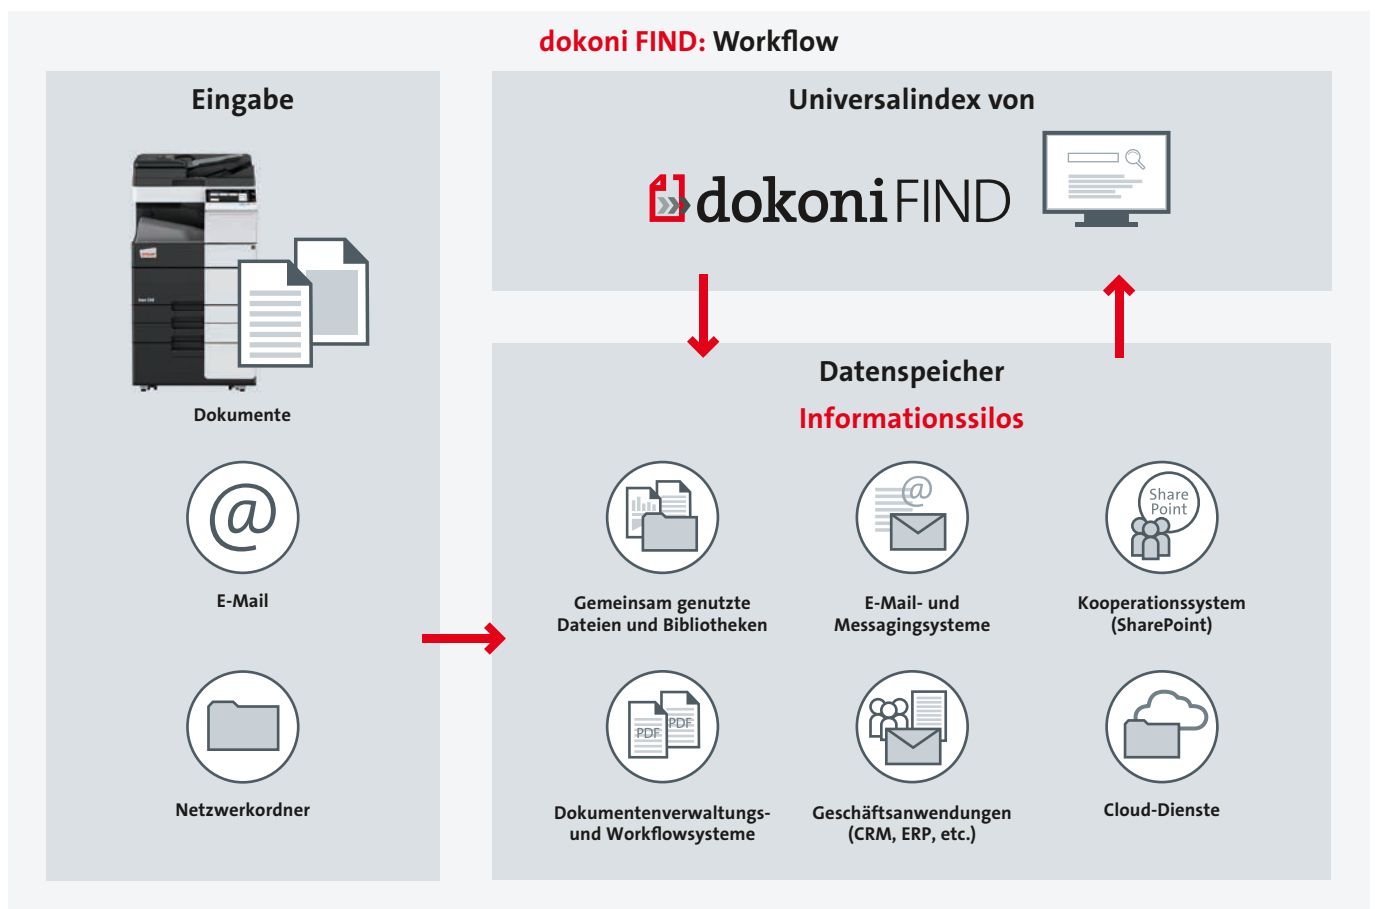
dokoni FIND: Workflow

Eingabe

Dokumente

@

E-Mail

Netzwerkordner

Universalindex von

dokoni FIND

Datenspeicher

Informationssilos

Gemeinsam genutzte Dateien und Bibliotheken

@

E-Mail- und Messagingsysteme

Share Point

Kooperationssystem (SharePoint)

PDF PDF

Dokumentenverwaltungs- und Workflowsysteme

Geschäftsanwendungen (CRM, ERP, etc.)

Cloud-Dienste